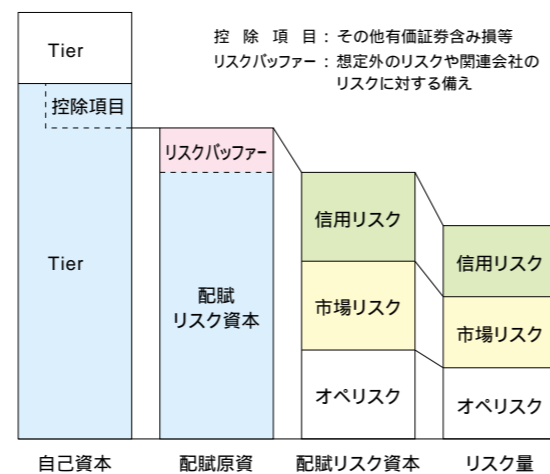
控除項目：その他有価証券含み損等
リスクバッファー：想定外のリスクや関連会社のリスクに対する備え

Tier
控除項目
Tier

リスクバッファー
配賦
リスク資本

信用リスク
市場リスク
オペリスク

信用リスク
市場リスク
オペリスク

自己資本
配賦原資
配賦リスク資本
リスク量